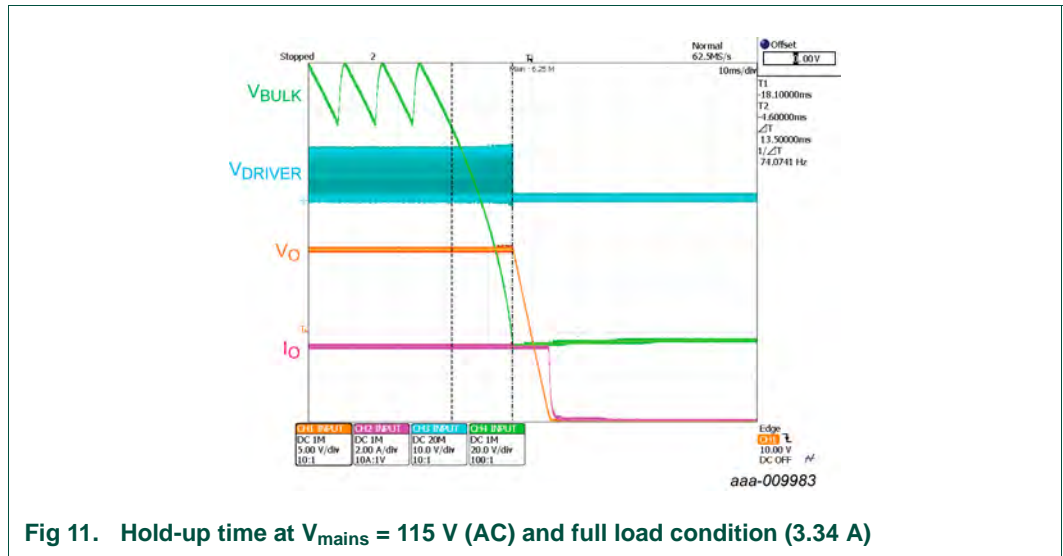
Stopped 2

Normal 62.5MS/s 10ms/div

Offset
0.00V

T1
-18.10000ms
T2
-4.60000ms
$\angle T$
13.50000ms
$1/\angle T$
74.0741 Hz

$V_{BULK}$

$V_{DRIVER}$

$V_O$

$I_O$

| CH1 INPUT | CH2 INPUT | CH3 INPUT | CH4 INPUT |
|---|---|---|---|
| DC 1M | DC 1M | DC 20M | DC 1M |
| 5.00 V/div | 2.00 A/div | 10.0 V/div | 20.0 V/div |
| 10:1 | 10A:1V | 10:1 | 100:1 |

Edge
CH1
10.00 V
DC OFF

aaa-009983

Fig 11. Hold-up time at $V_{mains}$ = 115 V (AC) and full load condition (3.34 A)